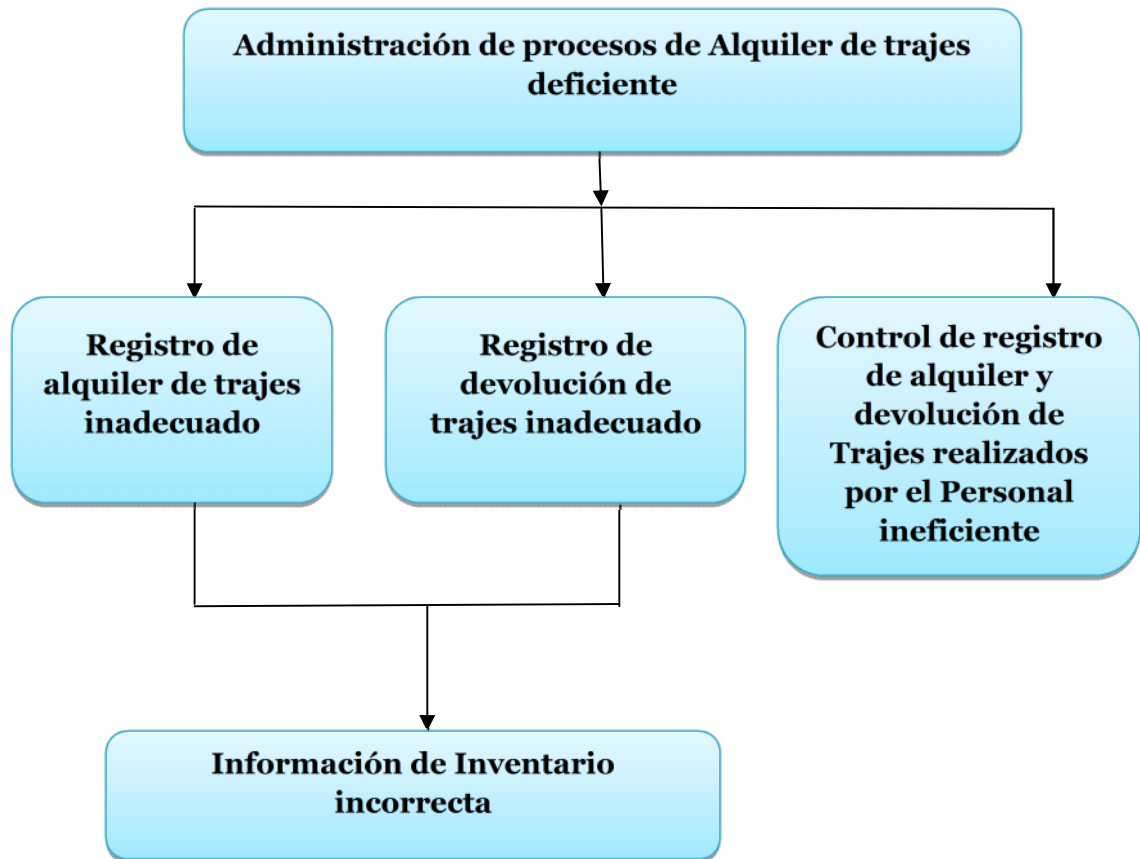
Administración de procesos de Alquiler de trajes deficiente

Registro de alquiler de trajes inadecuado

Registro de devolución de trajes inadecuado

Control de registro de alquiler y devolución de Trajes realizados por el Personal ineficiente

Información de Inventario incorrecta